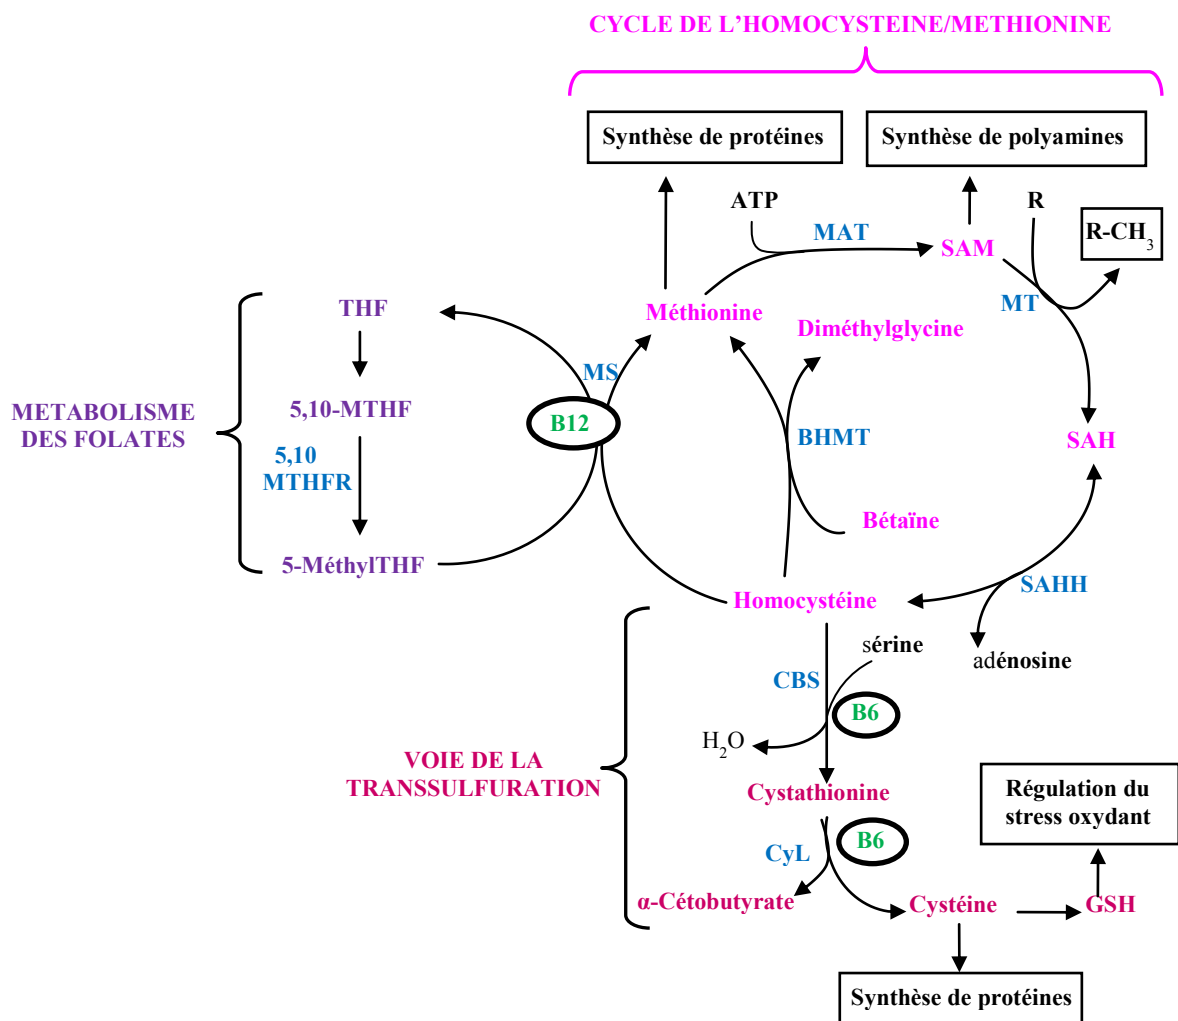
CYCLE DE L'HOMOCYSTEINE/METHIONINE

Synthèse de protéines

Synthèse de polyamines

ATP

MAT

SAM

R

R-CH$_3$

MT

THF

Méthionine

Diméthylglycine

MS

METABOLISME DES FOLATES

5,10-MTHF

B12

BHMT

SAH

5,10 MTHFR

Bétaïne

5-MéthylTHF

Homocystéine

SAHH

adénosine

sérine

CBS

B6

$H_2O$

VOIE DE LA TRANSSULFURATION

Cystathionine

Régulation du stress oxydant

CyL

B6

α-Cétobutyrate

Cystéine

GSH

Synthèse de protéines